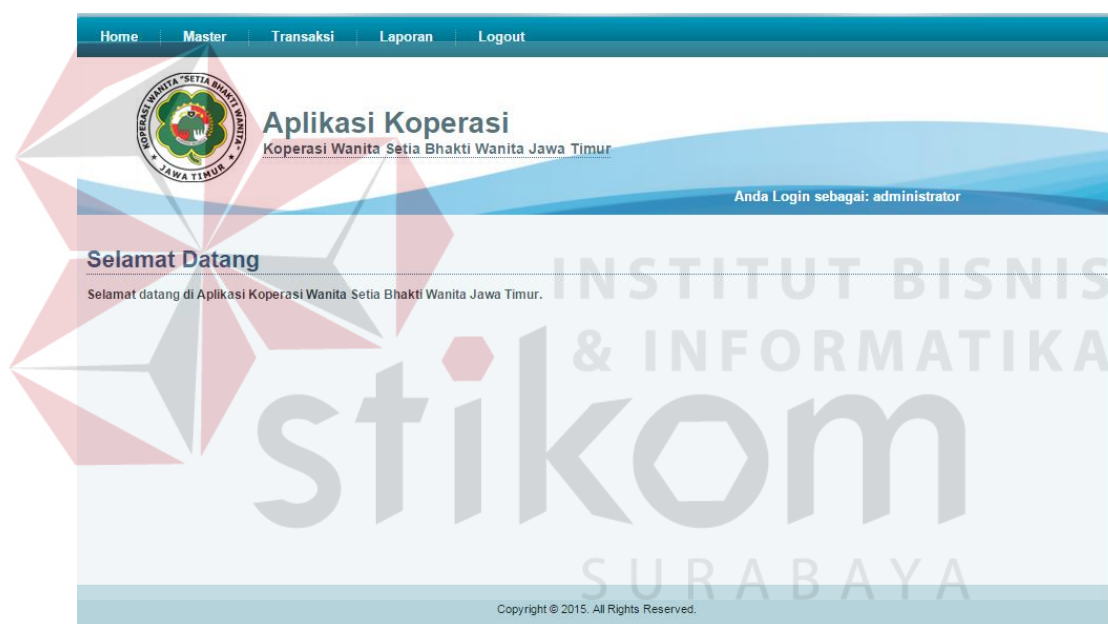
Home Master Transaksi Laporan Logout

KOPERASI WANITA "SETIA BHAKTI WANITA" JAWA TIMUR

Aplikasi Koperasi
Koperasi Wanita Setia Bhakti Wanita Jawa Timur

Anda Login sebagai: administrator

Selamat Datang

Selamat datang di Aplikasi Koperasi Wanita Setia Bhakti Wanita Jawa Timur.

INSTITUT BISNIS & INFORMATIKA stikom SURABAYA

Copyright © 2015. All Rights Reserved.